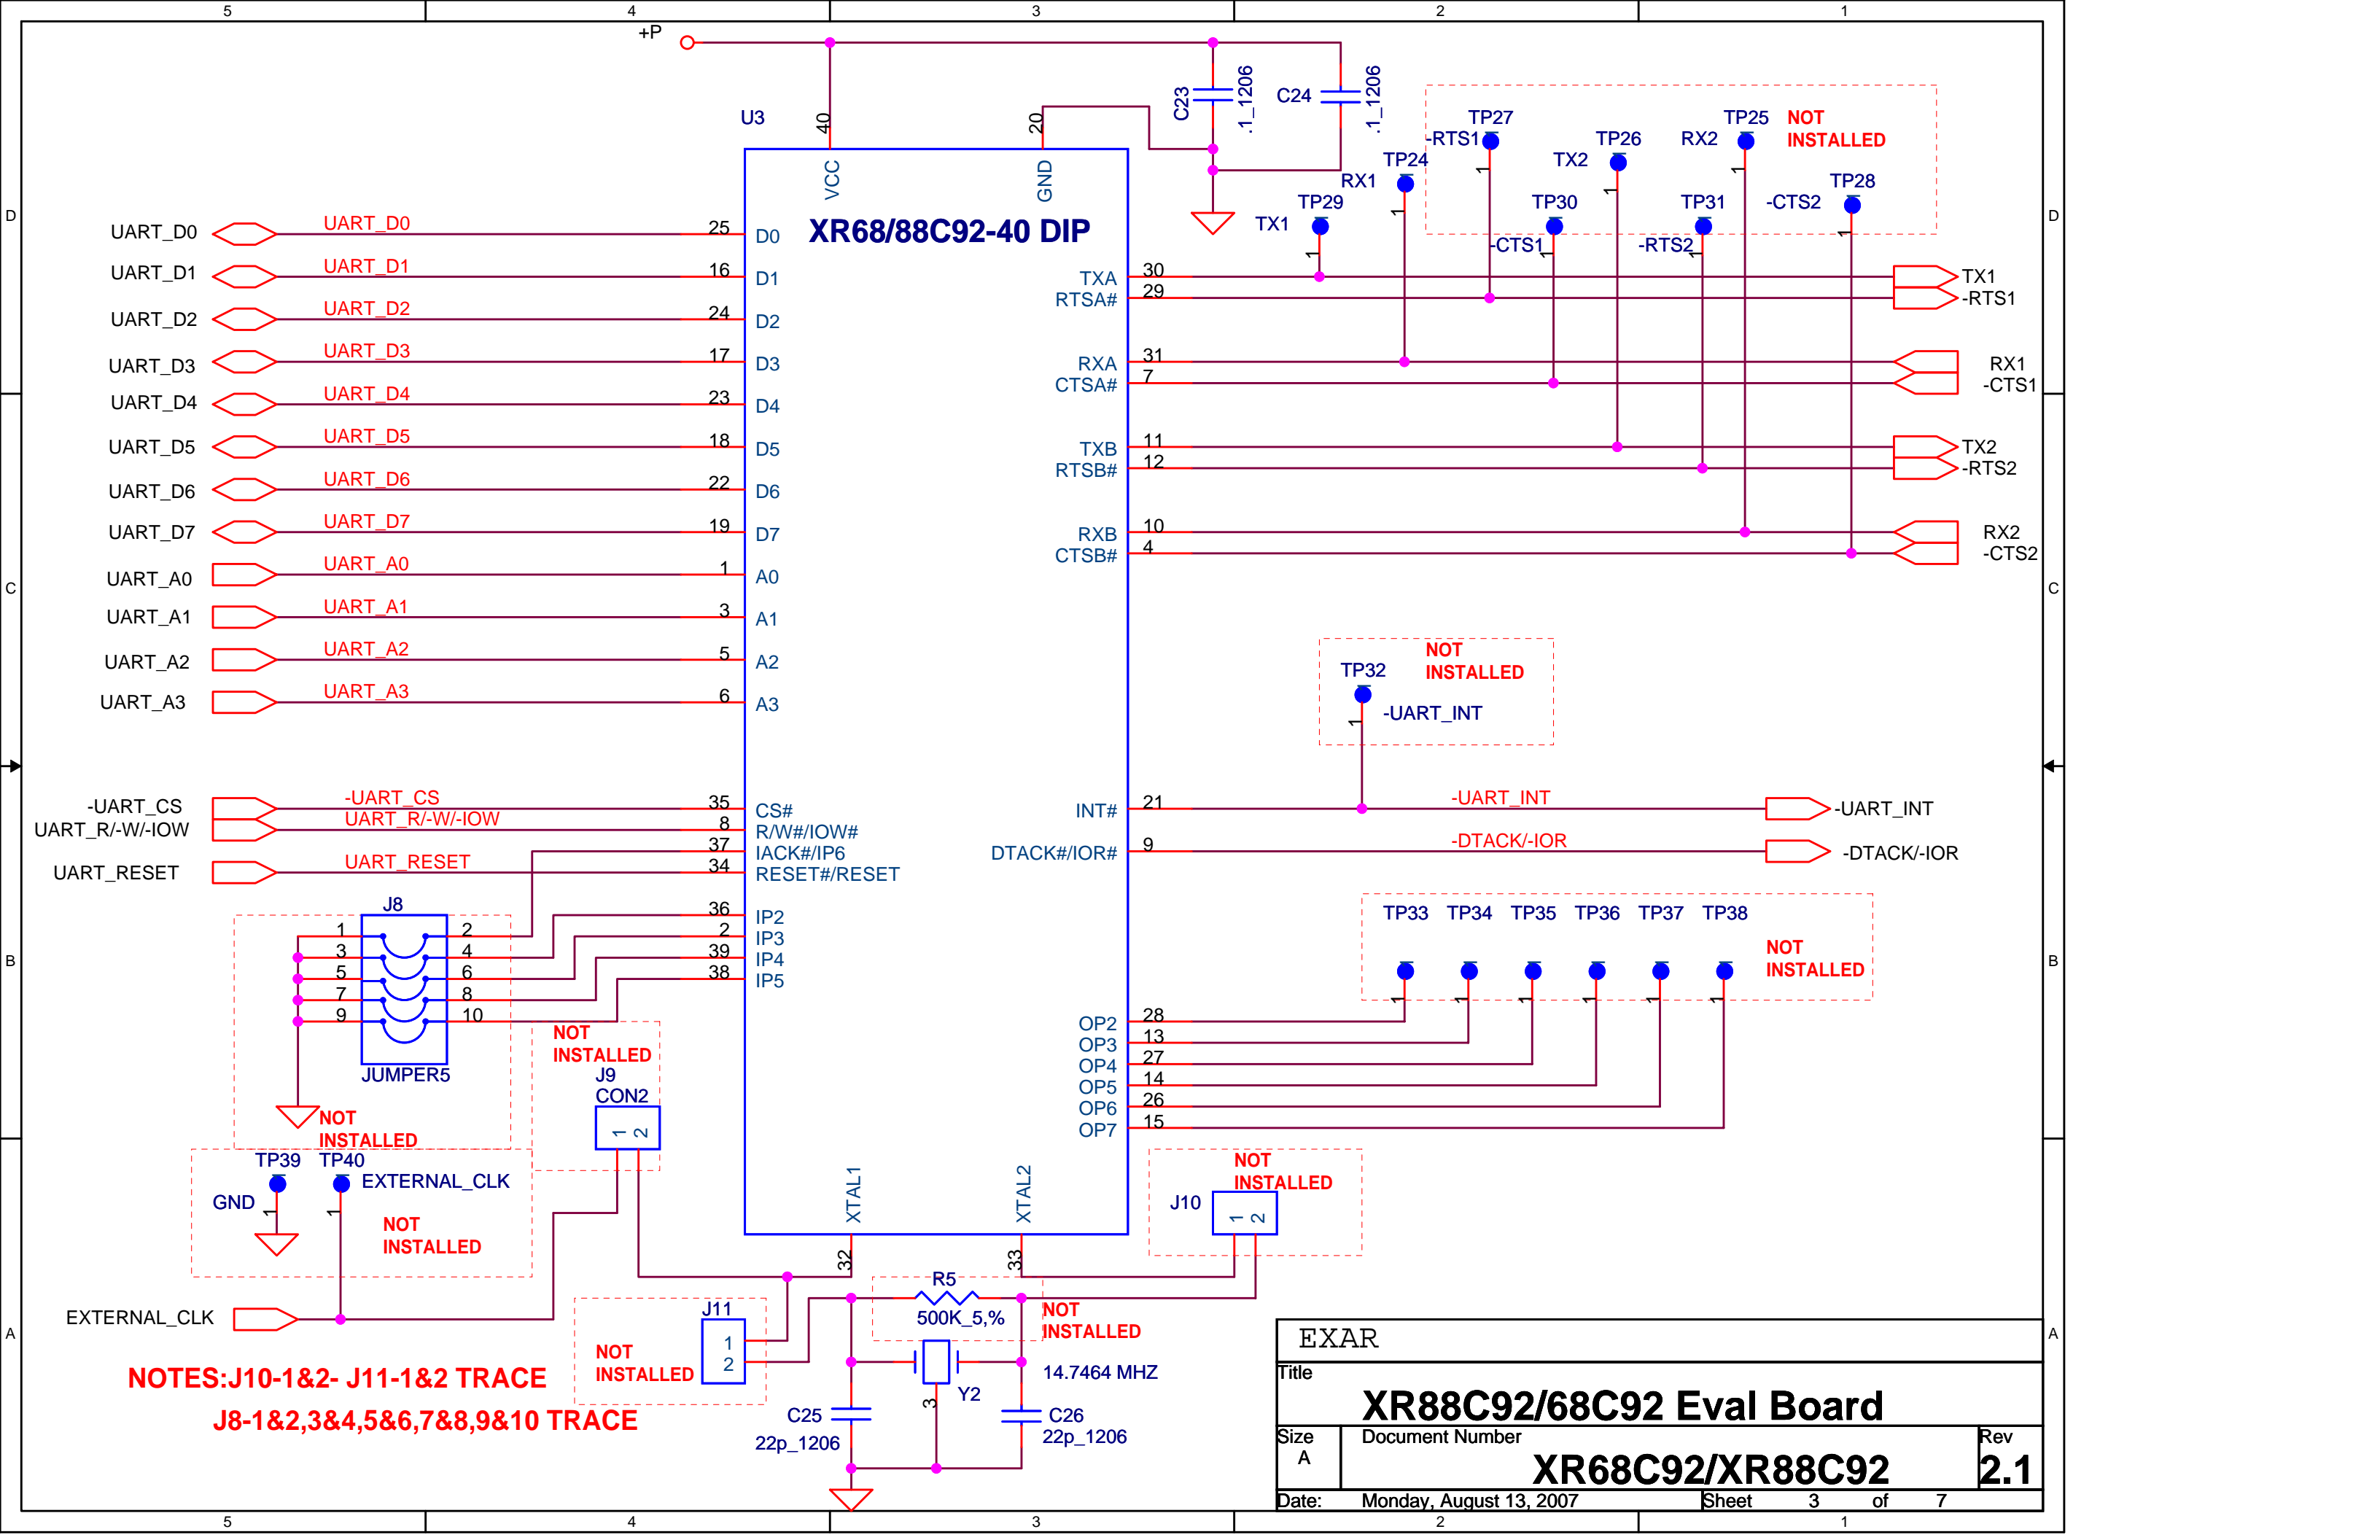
5 4 3 2 1

+P

C23 .1_1206 C24 .1_1206

U3 40 20 VCC GND

XR68/88C92-40 DIP

TP27 TP25 NOT INSTALLED
-RTS1 TP26 RX2
TP24 TX2
RX1 TP30 TP31 -CTS2 TP28
TP29 TX1
-CTS1 -RTS2

UART_D0 UART_D0 25 D0
UART_D1 UART_D1 16 D1
UART_D2 UART_D2 24 D2
UART_D3 UART_D3 17 D3
UART_D4 UART_D4 23 D4
UART_D5 UART_D5 18 D5
UART_D6 UART_D6 22 D6
UART_D7 UART_D7 19 D7
UART_A0 UART_A0 1 A0
UART_A1 UART_A1 3 A1
UART_A2 UART_A2 5 A2
UART_A3 UART_A3 6 A3

TXA 30 TX1
RTSA# 29 -RTS1
RXA 31 RX1
CTSA# 7 -CTS1
TXB 11 TX2
RTSB# 12 -RTS2
RXB 10 RX2
CTSB# 4 -CTS2

TP32 NOT INSTALLED
-UART_INT

-UART_CS -UART_CS 35 CS#
UART_R/-W/-IOW UART_R/-W/-IOW 8 R/W#/IOW#
37 IACK#/IP6
UART_RESET UART_RESET 34 RESET#/RESET
INT# 21 -UART_INT -UART_INT
DTACK#/IOR# 9 -DTACK/-IOR -DTACK/-IOR

J8
1 2
3 4
5 6
7 8
9 10
JUMPER5
NOT INSTALLED

36 IP2
2 IP3
39 IP4
38 IP5

TP33 TP34 TP35 TP36 TP37 TP38
NOT INSTALLED

OP2 28
OP3 13
OP4 27
OP5 14
OP6 26
OP7 15

NOT INSTALLED
J9
CON2
1 2

TP39 TP40
GND EXTERNAL_CLK
NOT INSTALLED

XTAL1 XTAL2
32 33

NOT INSTALLED
J10
1 2

EXTERNAL_CLK

J11
NOT INSTALLED
1
2

R5
500K_5,%
NOT INSTALLED
14.7464 MHZ
Y2
3
C25
22p_1206
C26
22p_1206

NOTES:J10-1&2- J11-1&2 TRACE
J8-1&2,3&4,5&6,7&8,9&10 TRACE

EXAR
Title
XR88C92/68C92 Eval Board
Size
A
Document Number
XR68C92/XR88C92
Rev
2.1
Date: Monday, August 13, 2007 Sheet 3 of 7

D C B A D C B A
5 4 3 2 1